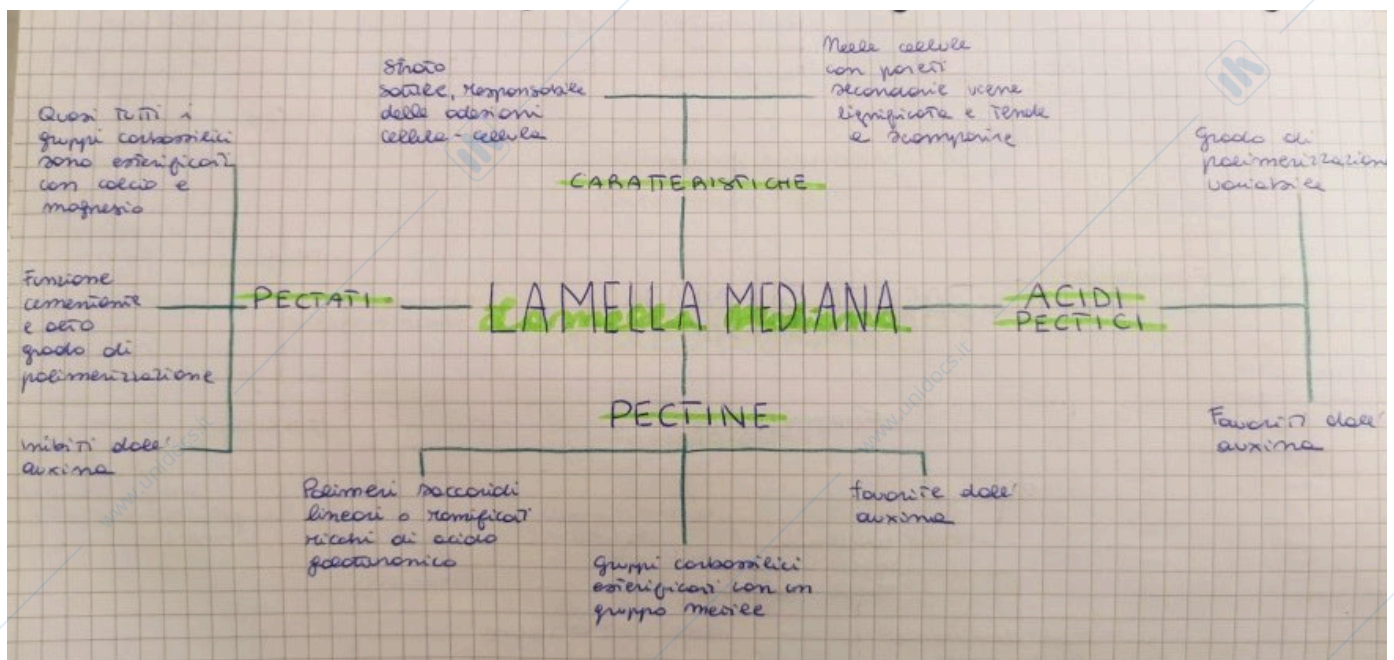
Strato sottile, responsabile delle adesioni cellula - cellula

Nelle cellule con pareti secondarie viene lignificata e tende a scomparire

CARATTERISTICHE

Quasi tutti i gruppi carbossilici sono esterificati con calcio e magnesio

Funzione cementante e alto grado di polimerizzazione

Inibiti dall'auxina

PECTATI

LAMELLA MEDIANA

ACIDI PECTICI

Grado di polimerizzazione variabile

Favoriti dall'auxina

PECTINE

Polimeri saccaridi lineari o ramificati ricchi di acido galatturonico

Favorite dall'auxina

Gruppi carbossilici esterificati con un gruppo metile